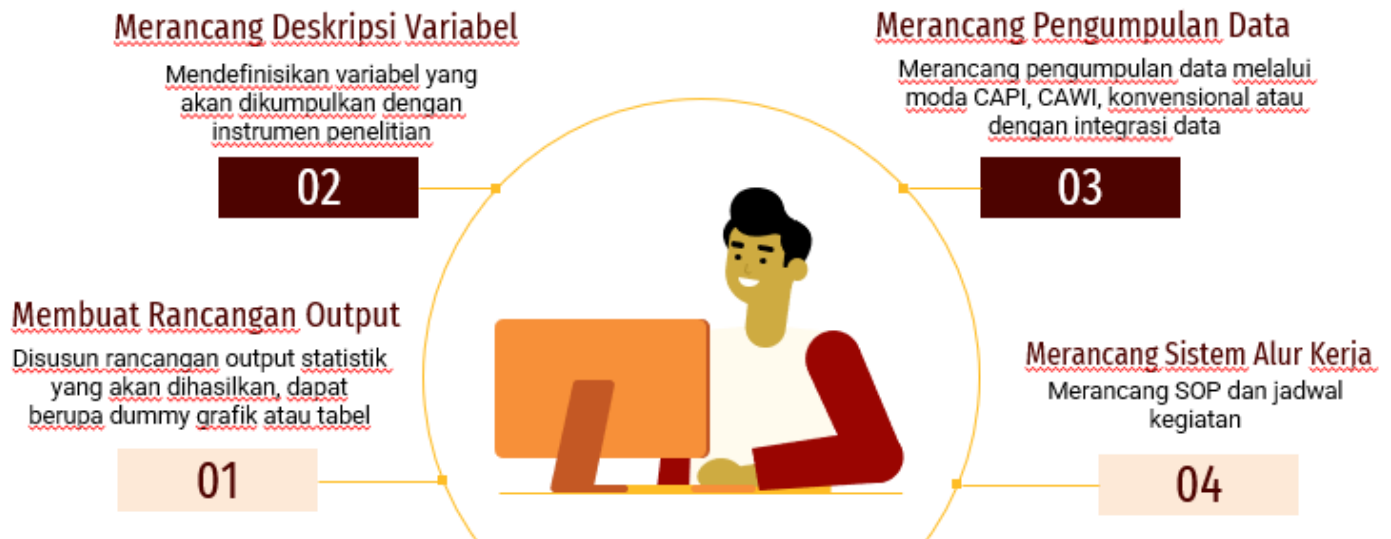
Merancang Deskripsi Variabel

Mendefinisikan variabel yang akan dikumpulkan dengan instrumen penelitian

02

Merancang Pengumpulan Data

Merancang pengumpulan data melalui moda CAPI, CAWI, konvensional atau dengan integrasi data

03

Membuat Rancangan Output

Disusun rancangan output statistik yang akan dihasilkan, dapat berupa dummy grafik atau tabel

01

Merancang Sistem Alur Kerja

Merancang SOP dan jadwal kegiatan

04